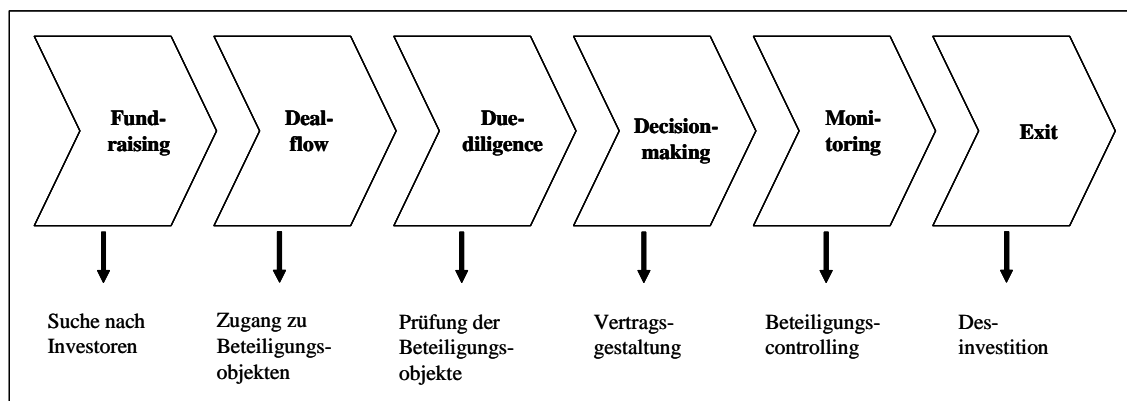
Fund-raising

Deal-flow

Due-diligence

Decision-making

Moni-toring

Exit

Suche nach Investoren

Zugang zu Beteiligungsobjekten

Prüfung der Beteiligungsobjekte

Vertragsgestaltung

Beteiligungscontrolling

Des-investition